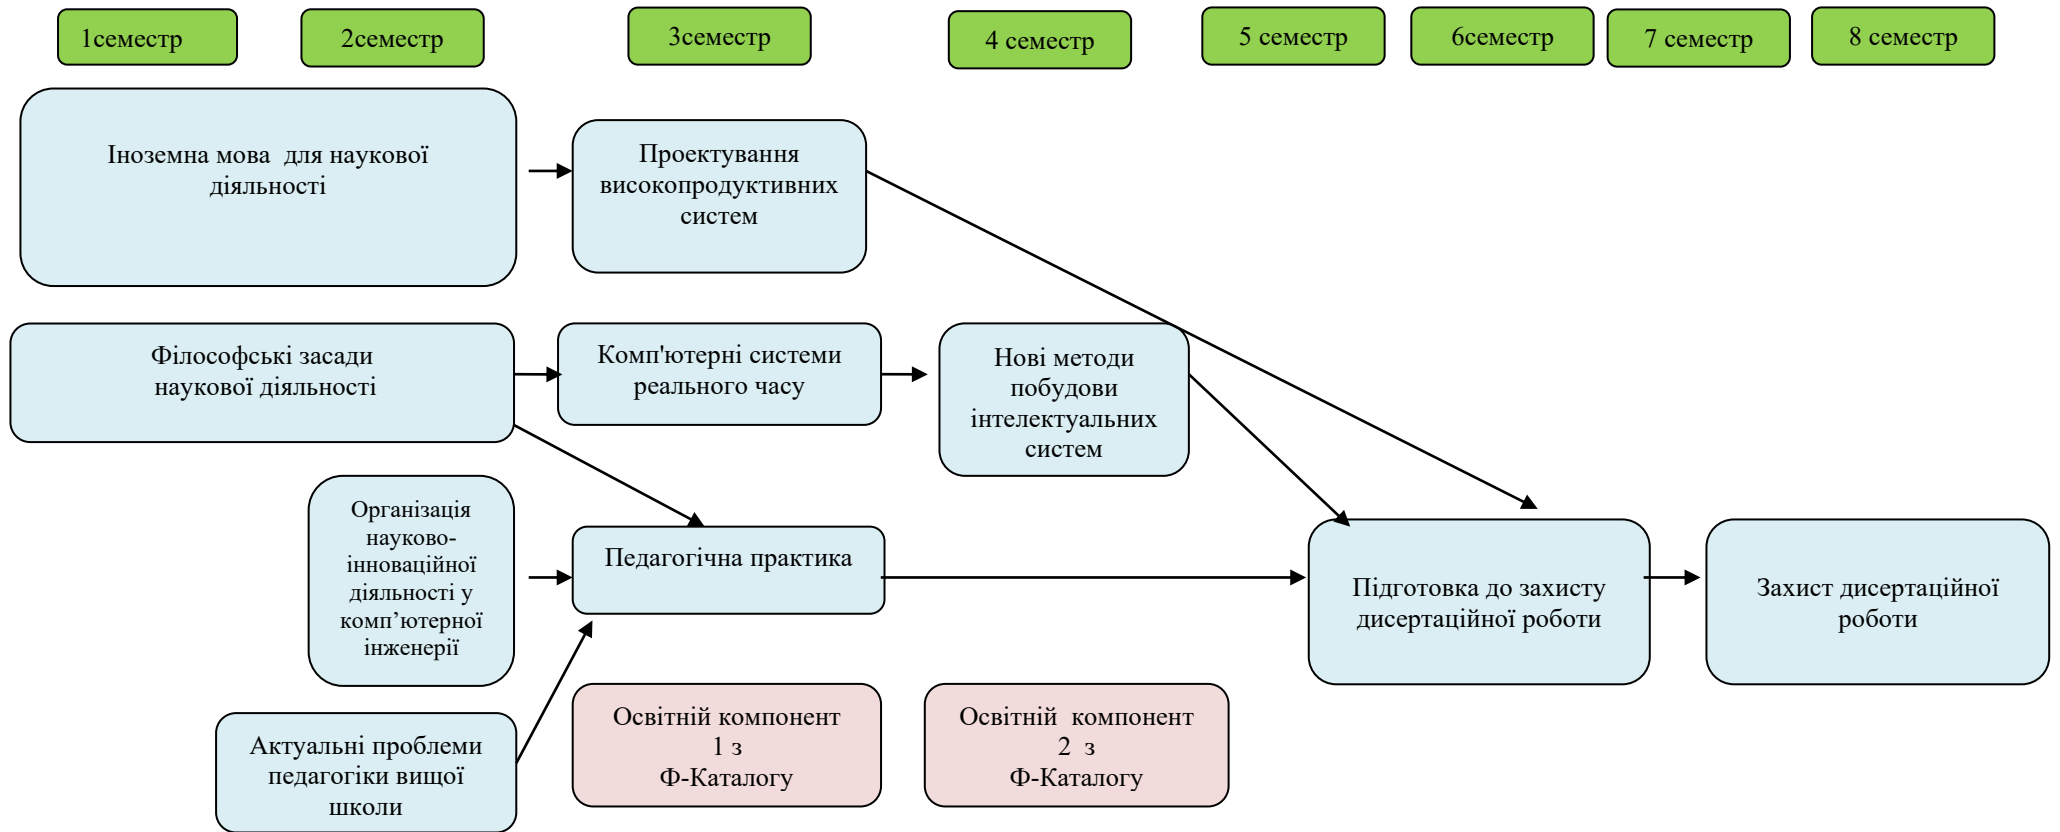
1семестр

2семестр

3семестр

4 семестр

5 семестр

6семестр

7 семестр

8 семестр

Іноземна мова для наукової діяльності

Проектування високопродуктивних систем

Філософські засади наукової діяльності

Комп'ютерні системи реального часу

Нові методи побудови інтелектуальних систем

Організація науково-інноваційної діяльності у комп'ютерної інженерії

Педагогічна практика

Підготовка до захисту дисертаційної роботи

Захист дисертаційної роботи

Актуальні проблеми педагогіки вищої школи

Освітній компонент 1 з Ф-Каталогу

Освітній компонент 2 з Ф-Каталогу